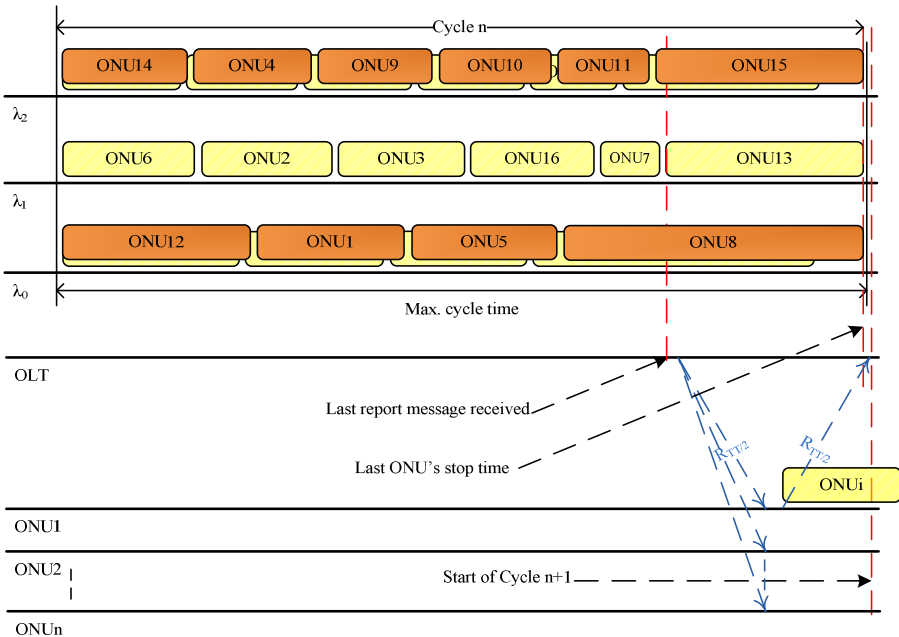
Cycle n

ONU14 ONU4 ONU9 ONU10 ONU11 ONU15

$\lambda_2$

ONU6 ONU2 ONU3 ONU16 ONU7 ONU13

$\lambda_1$

ONU12 ONU1 ONU5 ONU8

$\lambda_0$

Max. cycle time

OLT

Last report message received

Last ONU's stop time

$R_{TT/2}$

$R_{TT/2}$

ONUi

ONU1

ONU2

Start of Cycle n+1

ONUn